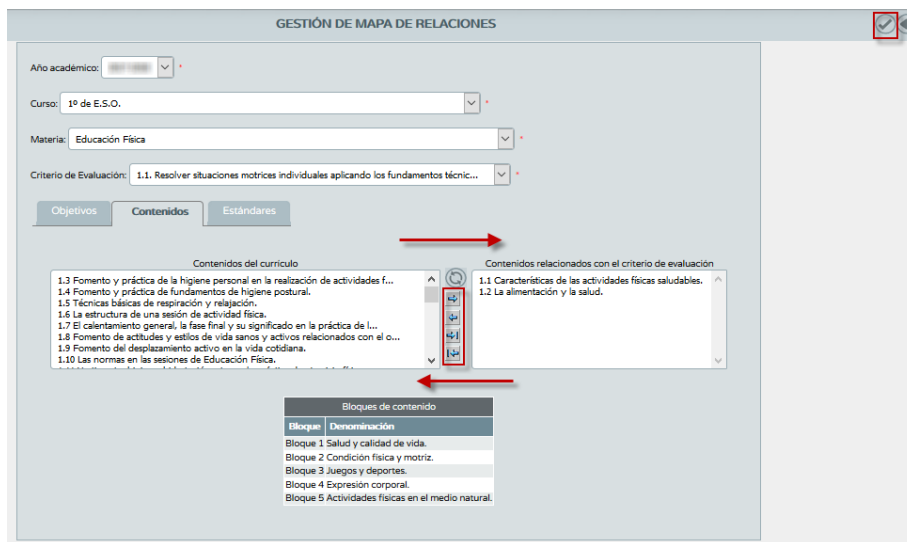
GESTIÓN DE MAPA DE RELACIONES

Año académico: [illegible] *

Curso: 1º de E.S.O. *

Materia: Educación Física *

Criterio de Evaluación: 1.1. Resolver situaciones motrices individuales aplicando los fundamentos técnic... *

Objetivos | Contenidos | Estándares

Contenidos del currículo

1.3 Fomento y práctica de la higiene personal en la realización de actividades f...
1.4 Fomento y práctica de fundamentos de higiene postural.
1.5 Técnicas básicas de respiración y relajación.
1.6 La estructura de una sesión de actividad física.
1.7 El calentamiento general, la fase final y su significado en la práctica de l...
1.8 Fomento de actitudes y estilos de vida sanos y activos relacionados con el o...
1.9 Fomento del desplazamiento activo en la vida cotidiana.
1.10 Las normas en las sesiones de Educación Física.
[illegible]

Contenidos relacionados con el criterio de evaluación

1.1 Características de las actividades físicas saludables.
1.2 La alimentación y la salud.

| Bloques de contenido | |
|---|---|
| Bloque | Denominación |
| Bloque 1 | Salud y calidad de vida. |
| Bloque 2 | Condición física y motriz. |
| Bloque 3 | Juegos y deportes. |
| Bloque 4 | Expresión corporal. |
| Bloque 5 | Actividades físicas en el medio natural. |